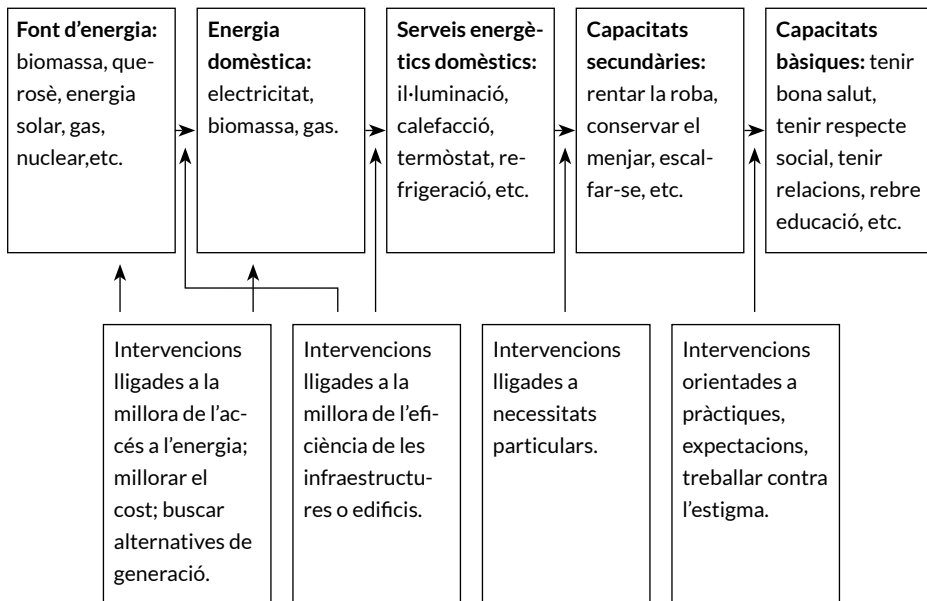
**Font d'energia:** biomassa, querosè, energia solar, gas, nuclear,etc.

**Energia domèstica:** electricitat, biomassa, gas.

**Serveis energètics domèstics:** il·luminació, calefacció, termòstat, refrigeració, etc.

**Capacitats secundàries:** rentar la roba, conservar el menjar, escalfar-se, etc.

**Capacitats bàsiques:** tenir bona salut, tenir respecte social, tenir relacions, rebre educació, etc.

Intervencions lligades a la millora de l'accés a l'energia; millorar el cost; buscar alternatives de generació.

Intervencions lligades a la millora de l'eficiència de les infraestructures o edificis.

Intervencions lligades a necessitats particulars.

Intervencions orientades a pràctiques, expectacions, treballar contra l'estigma.